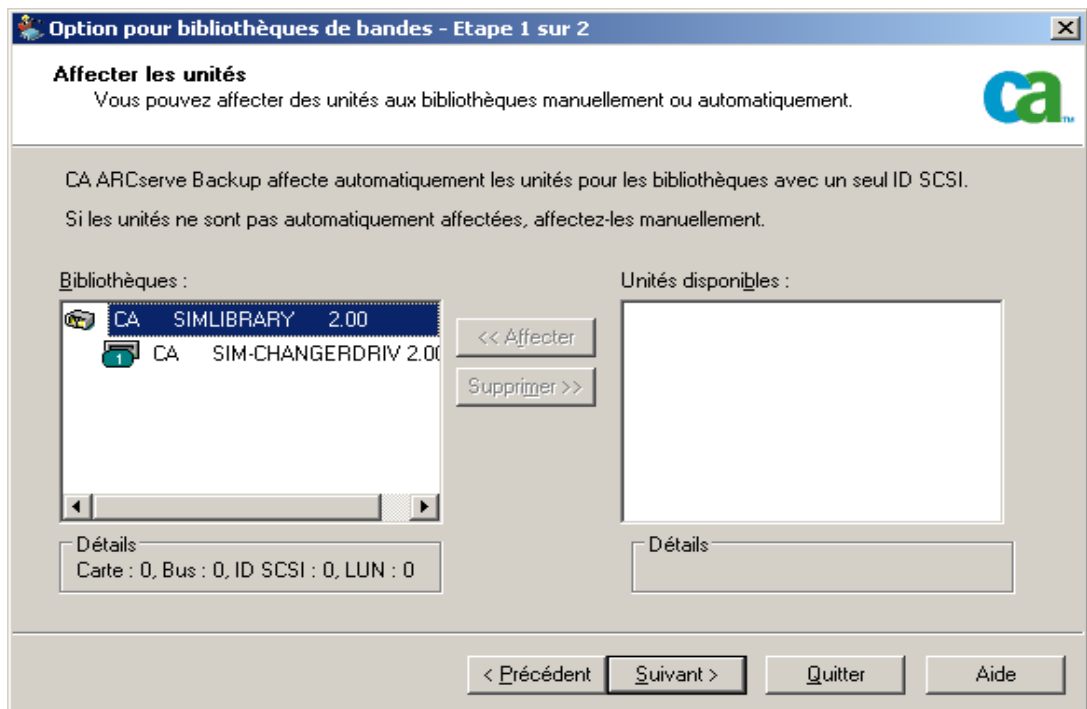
Option pour bibliothèques de bandes - Etape 1 sur 2

Affecter les unités
Vous pouvez affecter des unités aux bibliothèques manuellement ou automatiquement.

ca

CA ARCserve Backup affecte automatiquement les unités pour les bibliothèques avec un seul ID SCSI.

Si les unités ne sont pas automatiquement affectées, affectez-les manuellement.

Bibliothèques :

CA SIMLIBRARY 2.00
CA SIM-CHANGERDRIV 2.0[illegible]

<< Affecter
Supprimer >>

Unités disponibles :

Détails
Carte : 0, Bus : 0, ID SCSI : 0, LUN : 0

Détails

< Précédent | Suivant > | Quitter | Aide